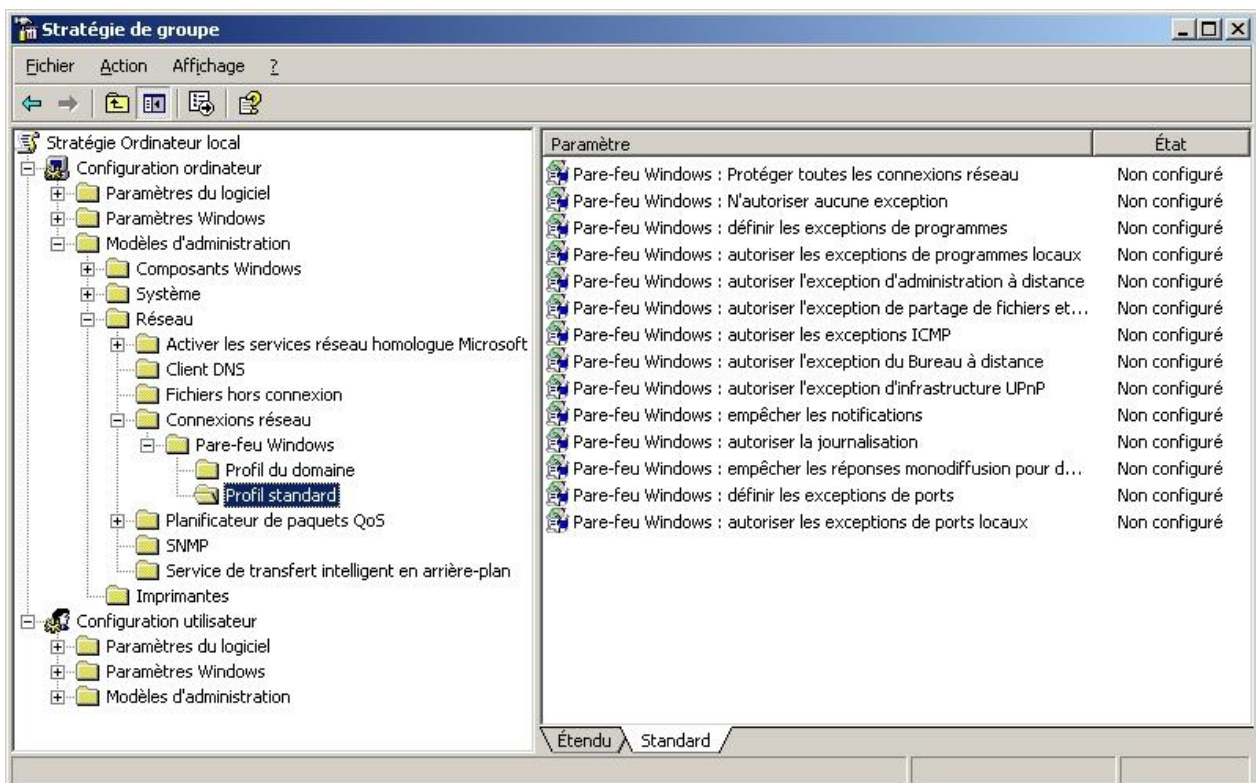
Stratégie de groupe

Fichier Action Affichage ?

Stratégie Ordinateur local
Configuration ordinateur
Paramètres du logiciel
Paramètres Windows
Modèles d'administration
Composants Windows
Système
Réseau
Activer les services réseau homologue Microsoft
Client DNS
Fichiers hors connexion
Connexions réseau
Pare-feu Windows
Profil du domaine
Profil standard
Planificateur de paquets QoS
SNMP
Service de transfert intelligent en arrière-plan
Imprimantes
Configuration utilisateur
Paramètres du logiciel
Paramètres Windows
Modèles d'administration

| Paramètre | État |
|---|---|
| Pare-feu Windows : Protéger toutes les connexions réseau | Non configuré |
| Pare-feu Windows : N'autoriser aucune exception | Non configuré |
| Pare-feu Windows : définir les exceptions de programmes | Non configuré |
| Pare-feu Windows : autoriser les exceptions de programmes locaux | Non configuré |
| Pare-feu Windows : autoriser l'exception d'administration à distance | Non configuré |
| Pare-feu Windows : autoriser l'exception de partage de fichiers et... | Non configuré |
| Pare-feu Windows : autoriser les exceptions ICMP | Non configuré |
| Pare-feu Windows : autoriser l'exception du Bureau à distance | Non configuré |
| Pare-feu Windows : autoriser l'exception d'infrastructure UPnP | Non configuré |
| Pare-feu Windows : empêcher les notifications | Non configuré |
| Pare-feu Windows : autoriser la journalisation | Non configuré |
| Pare-feu Windows : empêcher les réponses monodiffusion pour d... | Non configuré |
| Pare-feu Windows : définir les exceptions de ports | Non configuré |
| Pare-feu Windows : autoriser les exceptions de ports locaux | Non configuré |

Étendu Standard